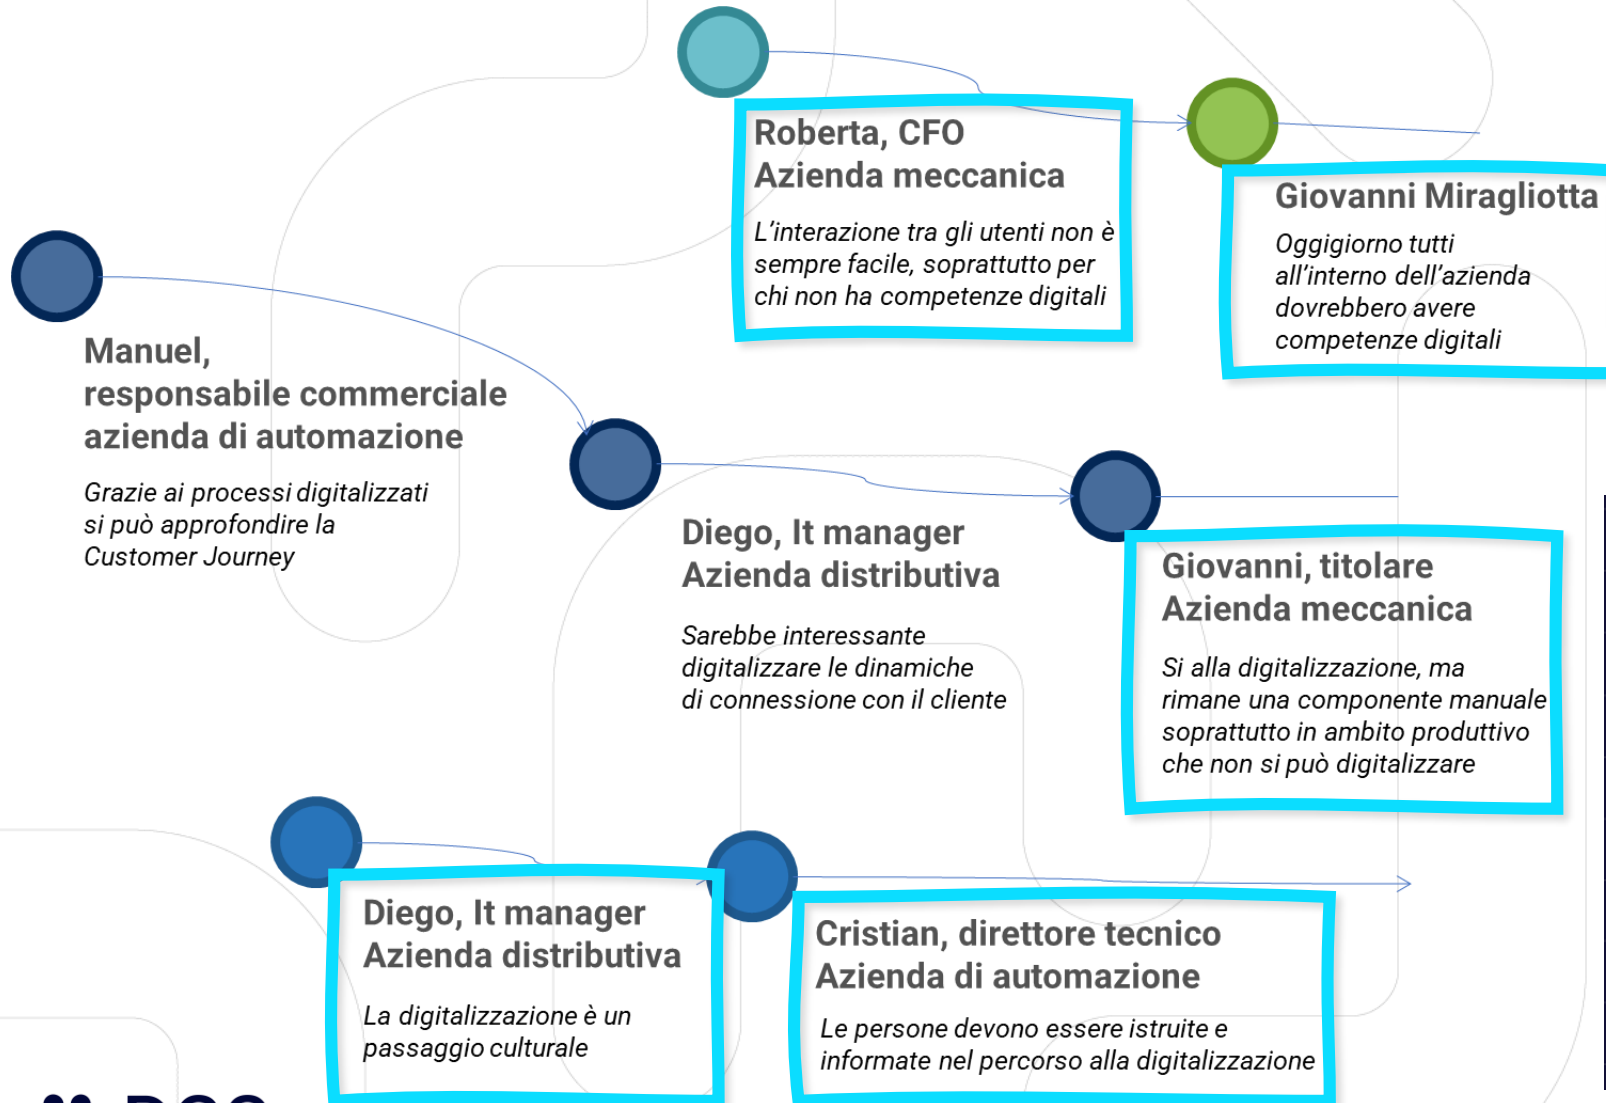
Roberta, CFO
Azienda meccanica

L'interazione tra gli utenti non è sempre facile, soprattutto per chi non ha competenze digitali

Giovanni Miragliotta

Oggigiorno tutti all'interno dell'azienda dovrebbero avere competenze digitali

Manuel,
responsabile commerciale
azienda di automazione

Grazie ai processi digitalizzati si può approfondire la Customer Journey

Diego, It manager
Azienda distributiva

Sarebbe interessante digitalizzare le dinamiche di connessione con il cliente

Giovanni, titolare
Azienda meccanica

Si alla digitalizzazione, ma rimane una componente manuale soprattutto in ambito produttivo che non si può digitalizzare

Diego, It manager
Azienda distributiva

La digitalizzazione è un passaggio culturale

Cristian, direttore tecnico
Azienda di automazione

Le persone devono essere istruite e informate nel percorso alla digitalizzazione

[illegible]